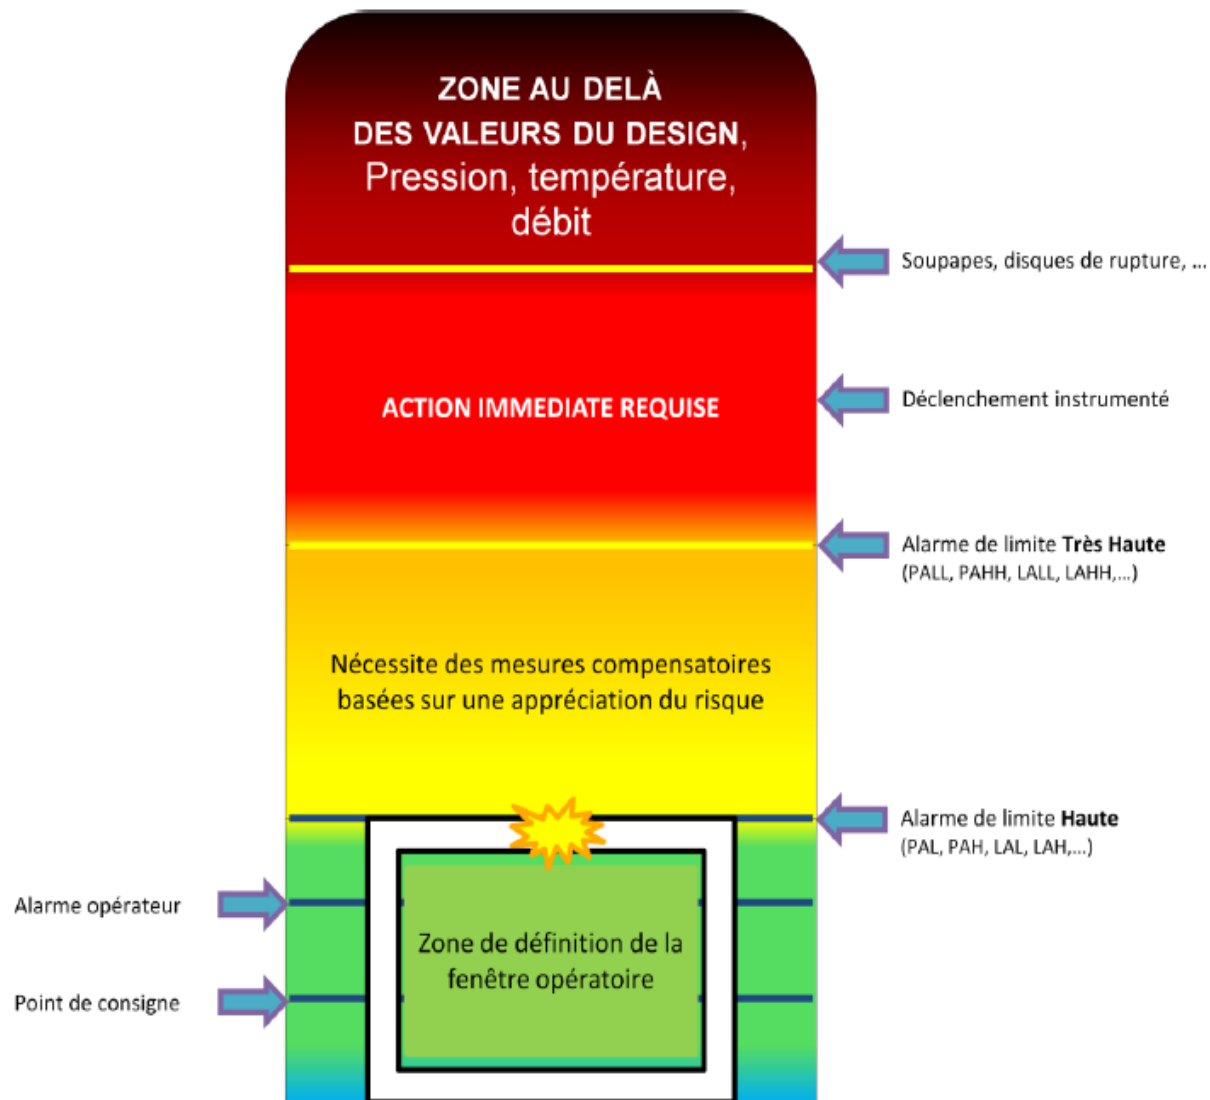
ZONE AU DELÀ
DES VALEURS DU DESIGN,
Pression, température, débit

Soupapes, disques de rupture, ...

ACTION IMMEDIATE REQUISE

Déclenchement instrumenté

Alarme de limite **Très Haute**
(PALL, PAHH, LALL, LAHH,...)

Nécessite des mesures compensatoires basées sur une appréciation du risque

Alarme de limite **Haute**
(PAL, PAH, LAL, LAH,...)

Alarme opérateur

Point de consigne

Zone de définition de la fenêtre opératoire